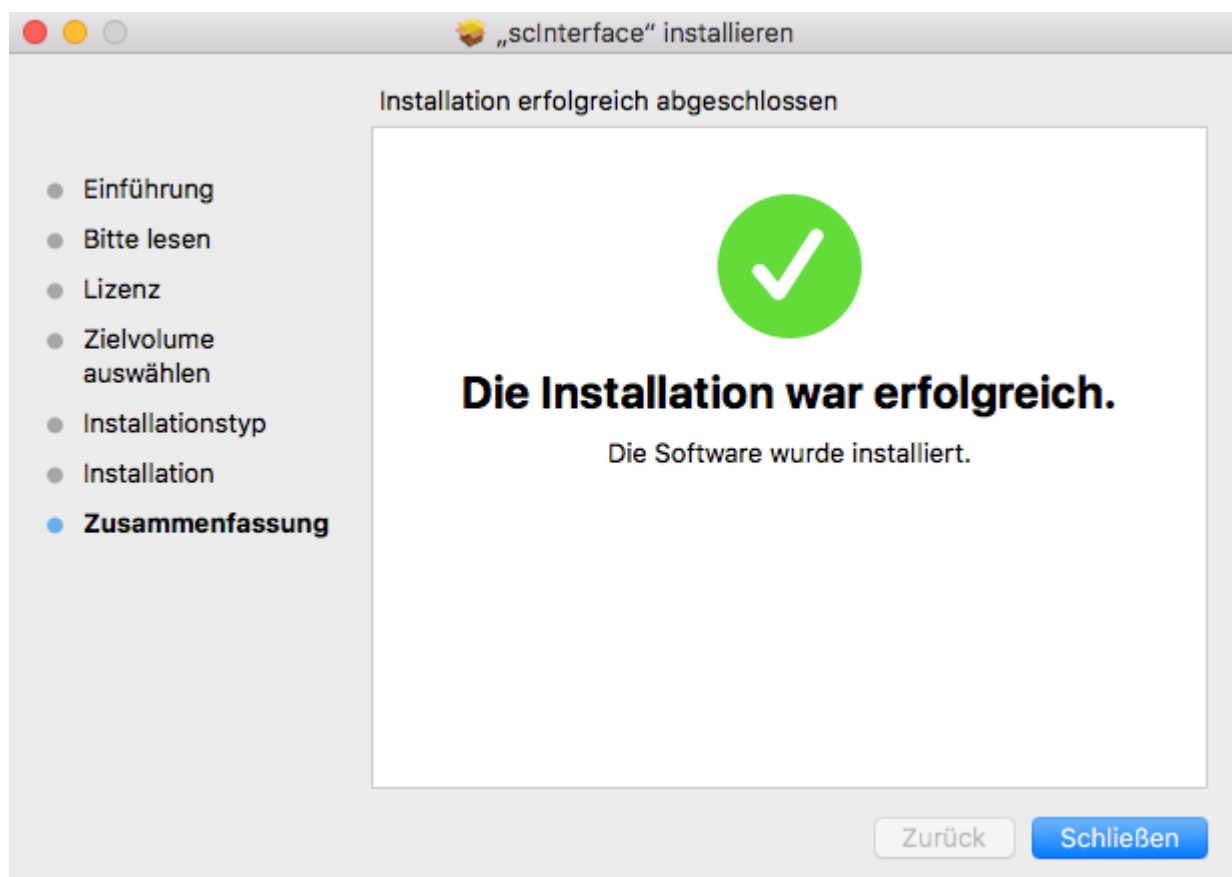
„scInterface“ installieren

Installation erfolgreich abgeschlossen

Einführung
Bitte lesen
Lizenz
Zielvolume auswählen
Installationstyp
Installation
Zusammenfassung

Die Installation war erfolgreich.

Die Software wurde installiert.

Zurück
Schließen